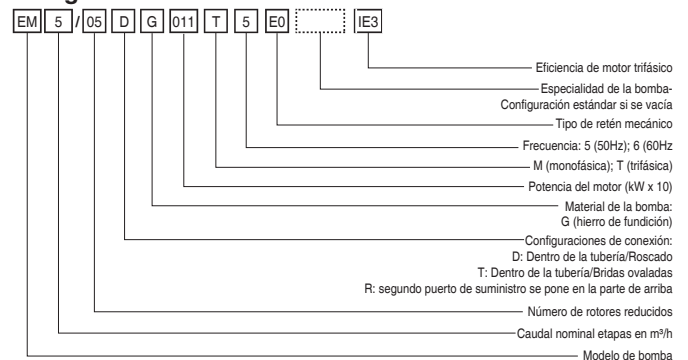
EM 5 / 05 D G 011 T 5 E0 IE3

Eficiencia de motor trifásico

Especialidad de la bomba-
Configuración estándar si se vacía

Tipo de retén mecánico

Frecuencia: 5 (50Hz); 6 (60Hz

M (monofásica); T (trifásica)

Potencia del motor (kW x 10)

Material de la bomba:
G (hierro de fundición)

Configuraciones de conexión:
D: Dentro de la tubería/Roscado
T: Dentro de la tubería/Bridas ovaladas
R: segundo puerto de suministro se pone en la parte de arriba

Número de rotores reducidos

Caudal nominal etapas en m³/h

Modelo de bomba